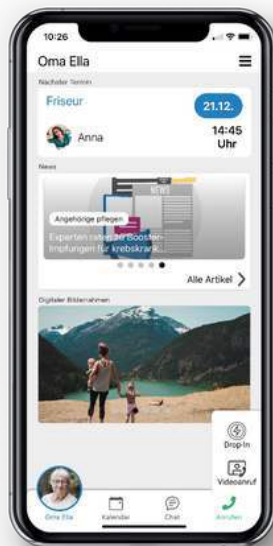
10:26

Oma Ella

Nächster Termin

Friseur

21.12.

Anna

14:45 Uhr

News

NEWS

Angehörige pflegen

Experten raten zu Boosterimpfungen für krebskrank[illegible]

Alle Artikel

Digitaler Bilderrahmen

Drop-In

Videoanruf

Oma Ella

Kalender

Chat

Anrufen